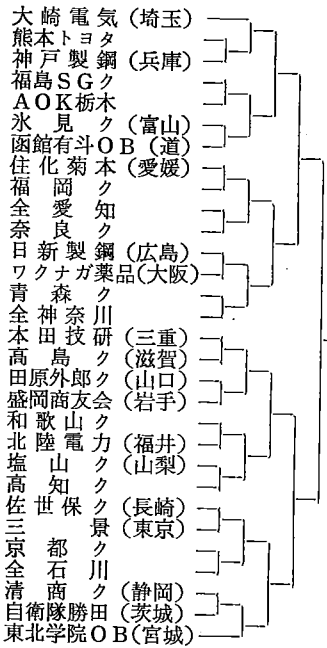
大崎電気（埼玉）
熊本トヨタ
神戸製鋼（兵庫）
福島ＳＧク
ＡＯＫ栃木
氷見ク（富山）
函館有斗ＯＢ（道）
住化菊本（愛媛）
福岡ク
全愛知
奈良ク
日新製鋼（広島）
ワクナガ薬品（大阪）
青森ク
全神奈川
本田技研（三重）
高島ク（滋賀）
田原外郎ク（山口）
盛岡商友会（岩手）
和歌山ク
北陸電力（福井）
塩山クク（山梨）
高知ク
佐世保クク（長崎）
三景ク（東京）
京都ク
全石川ク
清商ク（静岡）
自衛隊勝田（茨城）
東北学院ＯＢ（宮城）